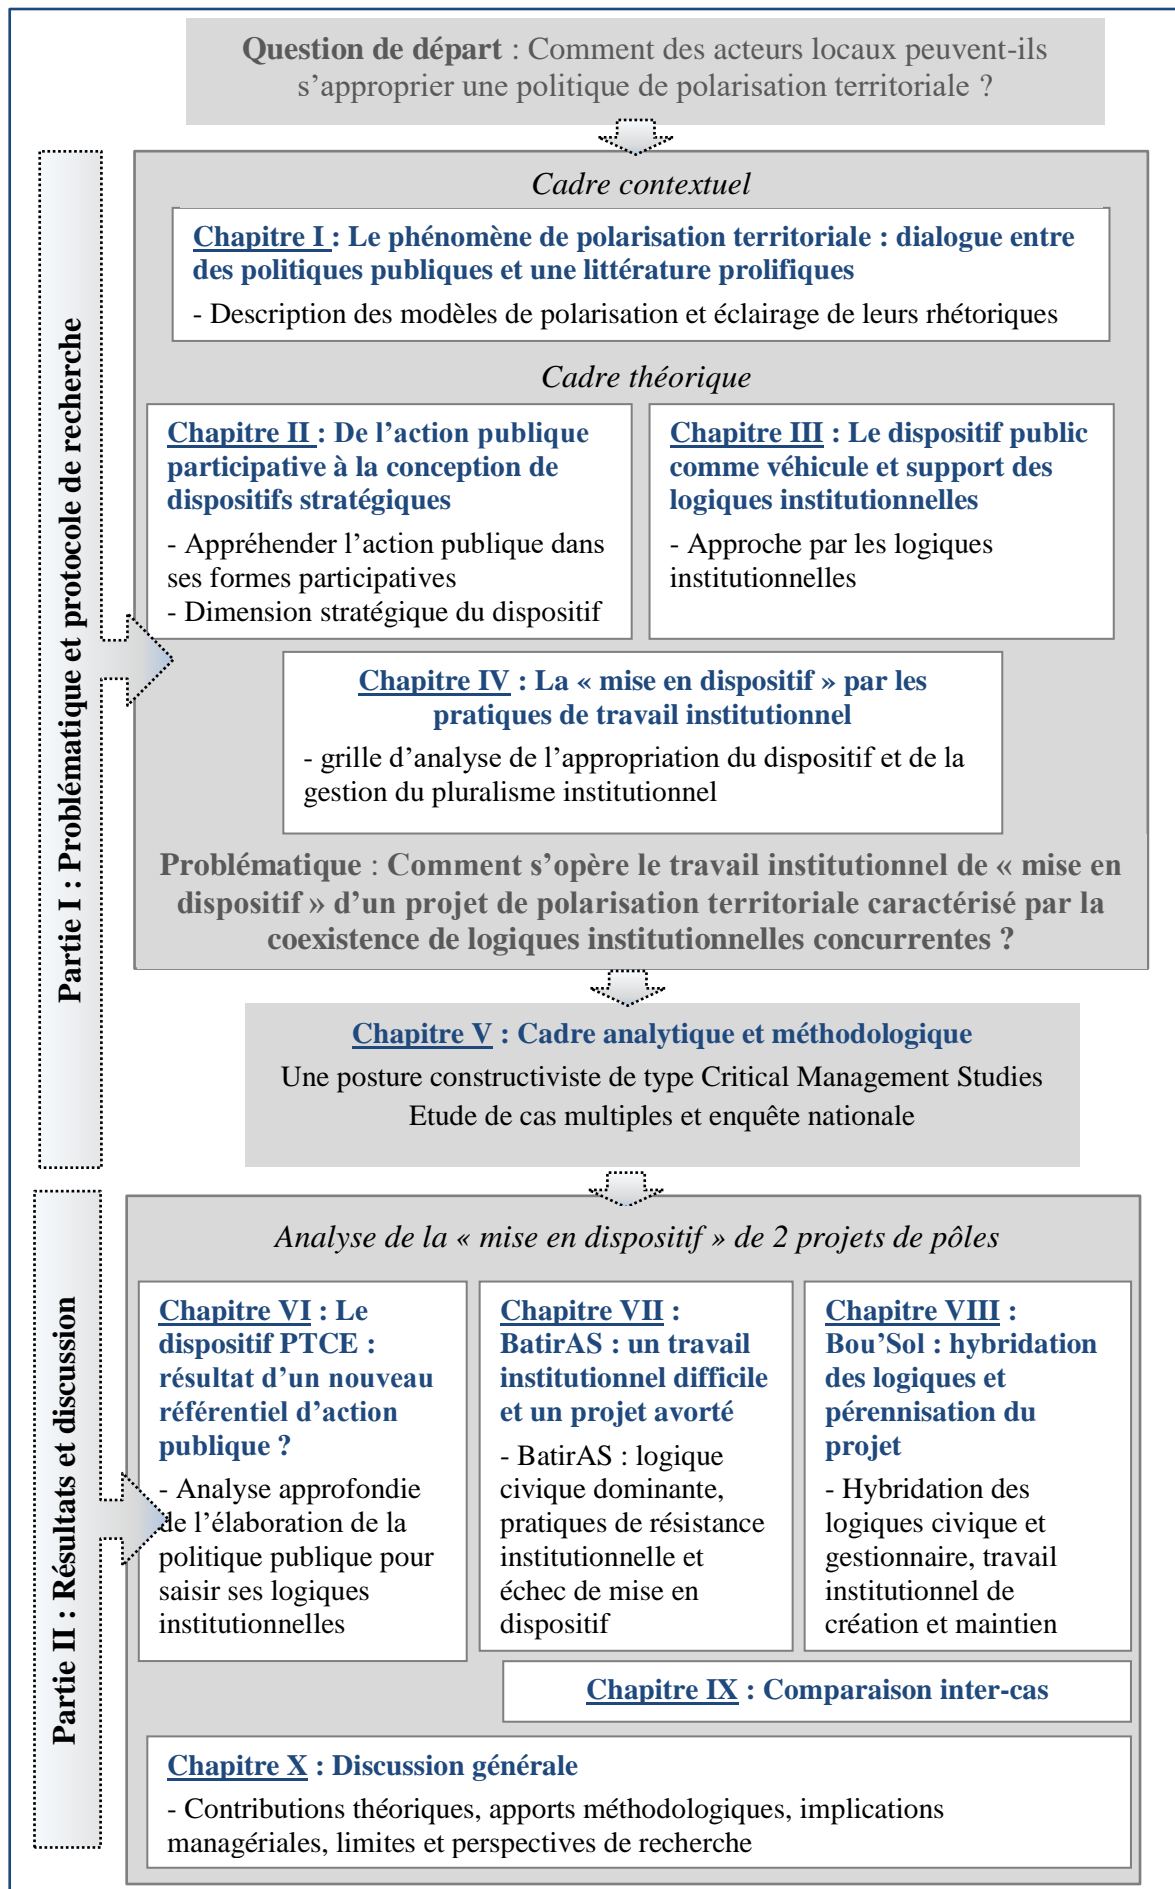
**Question de départ** : Comment des acteurs locaux peuvent-ils s'approprier une politique de polarisation territoriale ?

Partie I : Problématique et protocole de recherche

*Cadre contextuel*

**Chapitre I : Le phénomène de polarisation territoriale : dialogue entre des politiques publiques et une littérature prolifiques**

- Description des modèles de polarisation et éclairage de leurs rhétoriques

*Cadre théorique*

**Chapitre II : De l'action publique participative à la conception de dispositifs stratégiques**

- Appréhender l'action publique dans ses formes participatives
- Dimension stratégique du dispositif

**Chapitre III : Le dispositif public comme véhicule et support des logiques institutionnelles**

- Approche par les logiques institutionnelles

**Chapitre IV : La « mise en dispositif » par les pratiques de travail institutionnel**

- grille d'analyse de l'appropriation du dispositif et de la gestion du pluralisme institutionnel

**Problématique : Comment s'opère le travail institutionnel de « mise en dispositif » d'un projet de polarisation territoriale caractérisé par la coexistence de logiques institutionnelles concurrentes ?**

**Chapitre V : Cadre analytique et méthodologique**

Une posture constructiviste de type Critical Management Studies
Etude de cas multiples et enquête nationale

Partie II : Résultats et discussion

*Analyse de la « mise en dispositif » de 2 projets de pôles*

**Chapitre VI : Le dispositif PTCE : résultat d'un nouveau référentiel d'action publique ?**

- Analyse approfondie de l'élaboration de la politique publique pour saisir ses logiques institutionnelles

**Chapitre VII : BatirAS : un travail institutionnel difficile et un projet avorté**

- BatirAS : logique civique dominante, pratiques de résistance institutionnelle et échec de mise en dispositif

**Chapitre VIII : Bou'Sol : hybridation des logiques et pérennisation du projet**

- Hybridation des logiques civique et gestionnaire, travail institutionnel de création et maintien

**Chapitre IX : Comparaison inter-cas**

**Chapitre X : Discussion générale**

- Contributions théoriques, apports méthodologiques, implications managériales, limites et perspectives de recherche